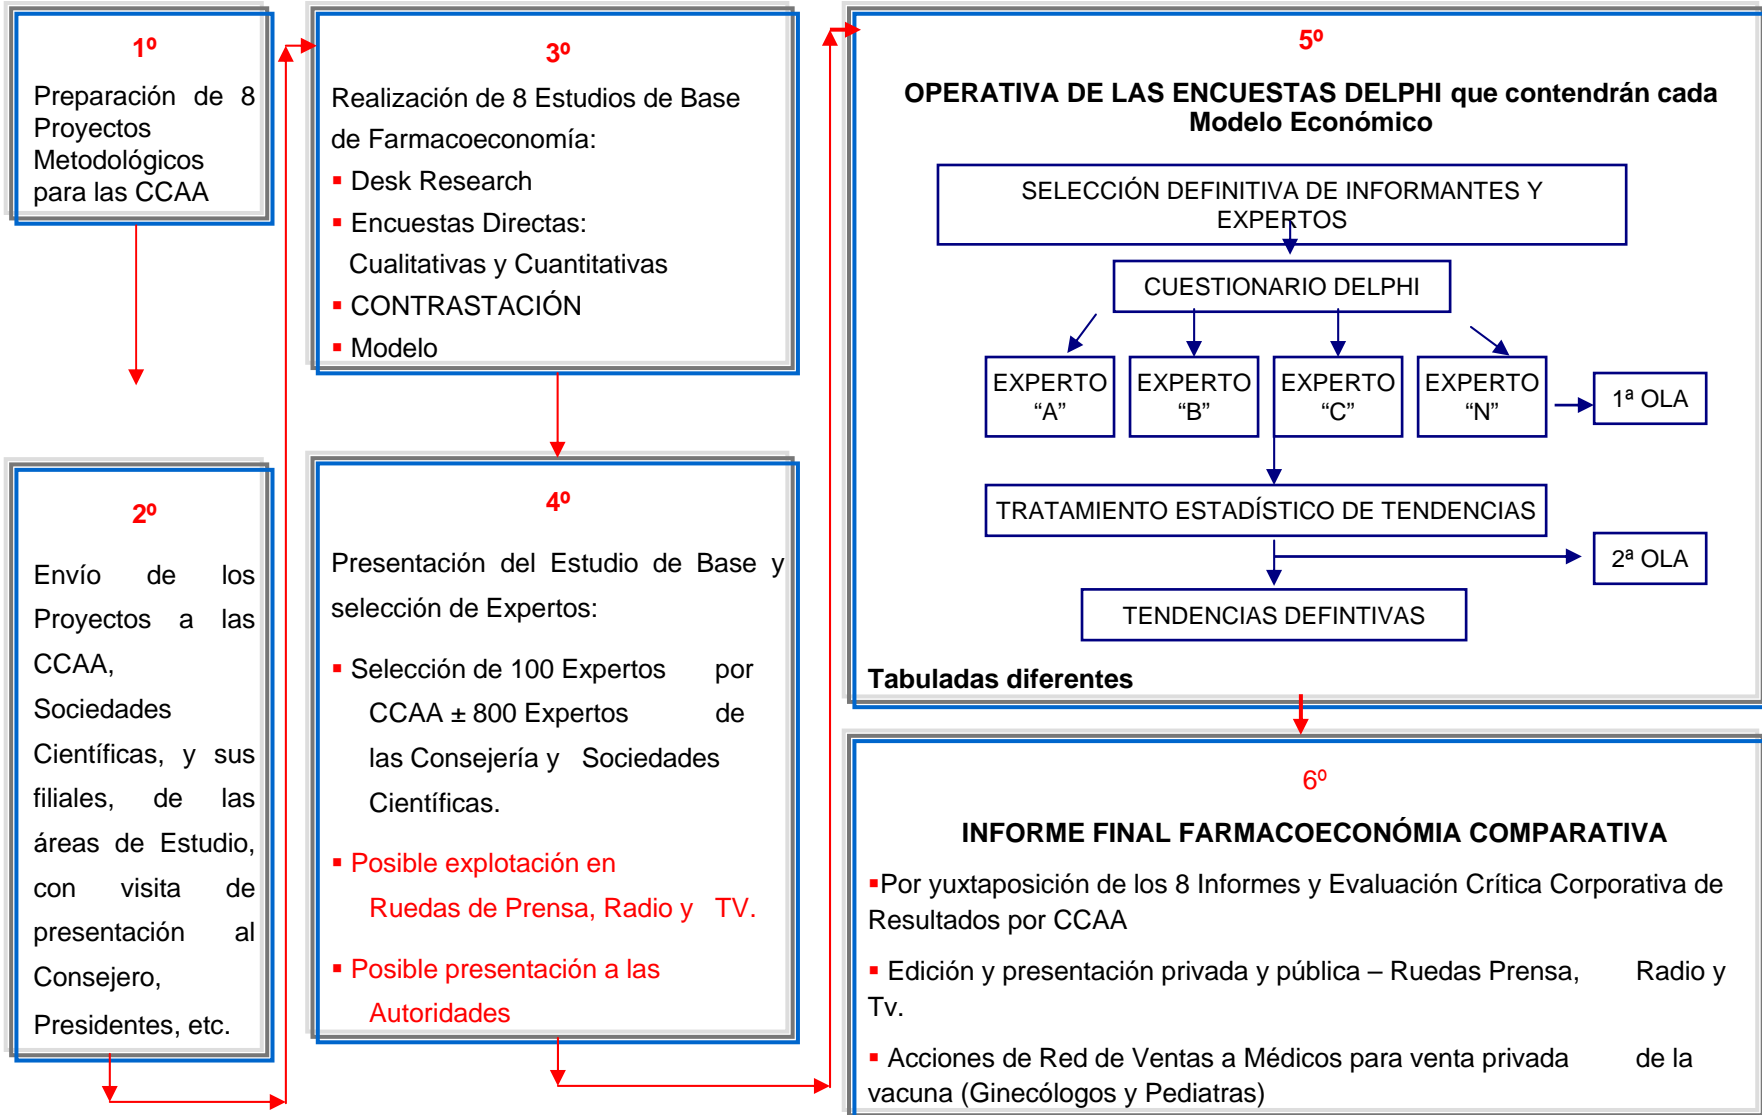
1º

Preparación de 8 Proyectos Metodológicos para las CCAA

3º

Realización de 8 Estudios de Base de Farmacoeconomía:

▪ Desk Research
▪ Encuestas Directas: Cualitativas y Cuantitativas
▪ CONTRASTACIÓN
▪ Modelo

5º

OPERATIVA DE LAS ENCUESTAS DELPHI que contendrán cada Modelo Económico

SELECCIÓN DEFINITIVA DE INFORMANTES Y EXPERTOS

CUESTIONARIO DELPHI

EXPERTO “A”

EXPERTO “B”

EXPERTO “C”

EXPERTO “N”

1ª OLA

TRATAMIENTO ESTADÍSTICO DE TENDENCIAS

2ª OLA

TENDENCIAS DEFINTIVAS

Tabuladas diferentes

2º

Envío de los Proyectos a las CCAA, Sociedades Científicas, y sus filiales, de las áreas de Estudio, con visita de presentación al Consejero, Presidentes, etc.

4º

Presentación del Estudio de Base y selección de Expertos:

▪ Selección de 100 Expertos por CCAA ± 800 Expertos de las Consejería y Sociedades Científicas.

▪ Posible explotación en Ruedas de Prensa, Radio y TV.

▪ Posible presentación a las Autoridades

6º

INFORME FINAL FARMACOECONÓMIA COMPARATIVA

▪Por yuxtaposición de los 8 Informes y Evaluación Crítica Corporativa de Resultados por CCAA

▪ Edición y presentación privada y pública – Ruedas Prensa, Radio y Tv.

▪ Acciones de Red de Ventas a Médicos para venta privada de la vacuna (Ginecólogos y Pediatras)